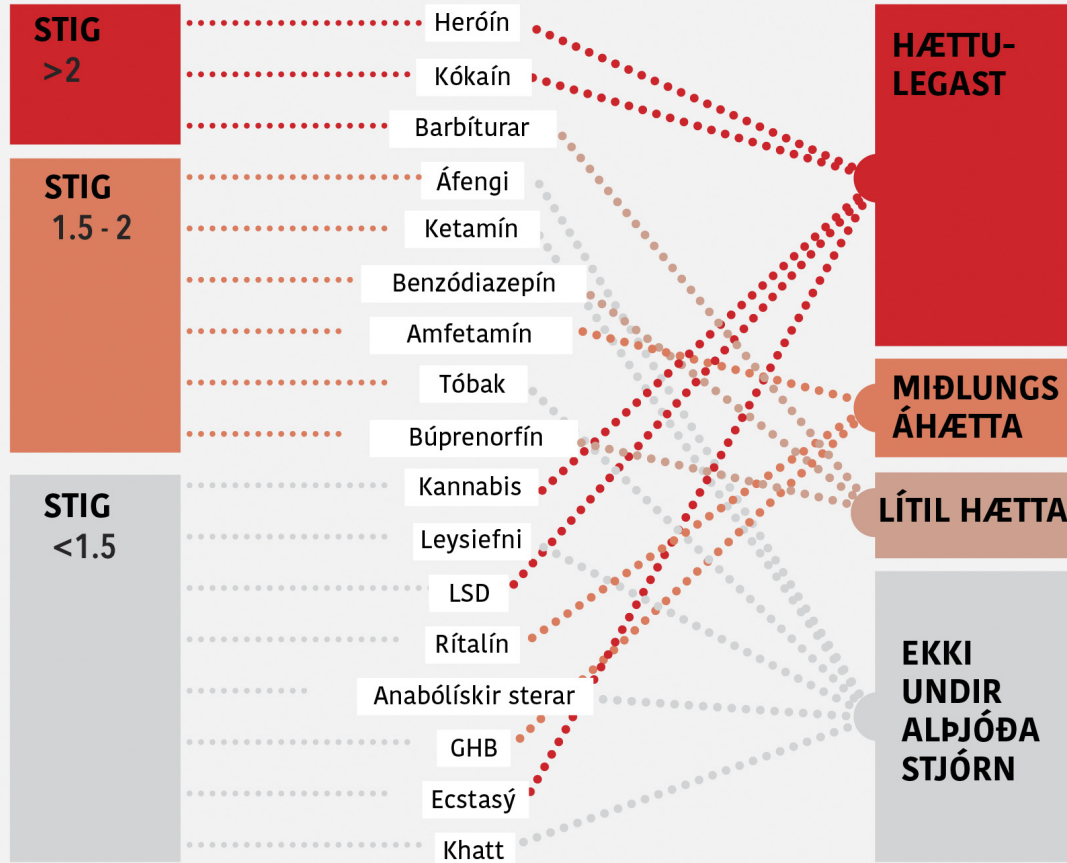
STIG
>2

STIG
1.5 - 2

STIG
<1.5

Heróín
Kókaín
Barbíturar
Áfengi
Ketamín
Benzódiazepín
Amfetamín
Tóbak
Búprenorfín
Kannabis
Leysiefni
LSD
Rítalín
Anabólískir sterar
GHB
Ecstasý
Khatt

HÆTTU-LEGAST

MIÐLUNGS ÁHÆTTA

LÍTIL HÆTTA

EKKI UNDIR ALÞJÓÐA STJÓRN